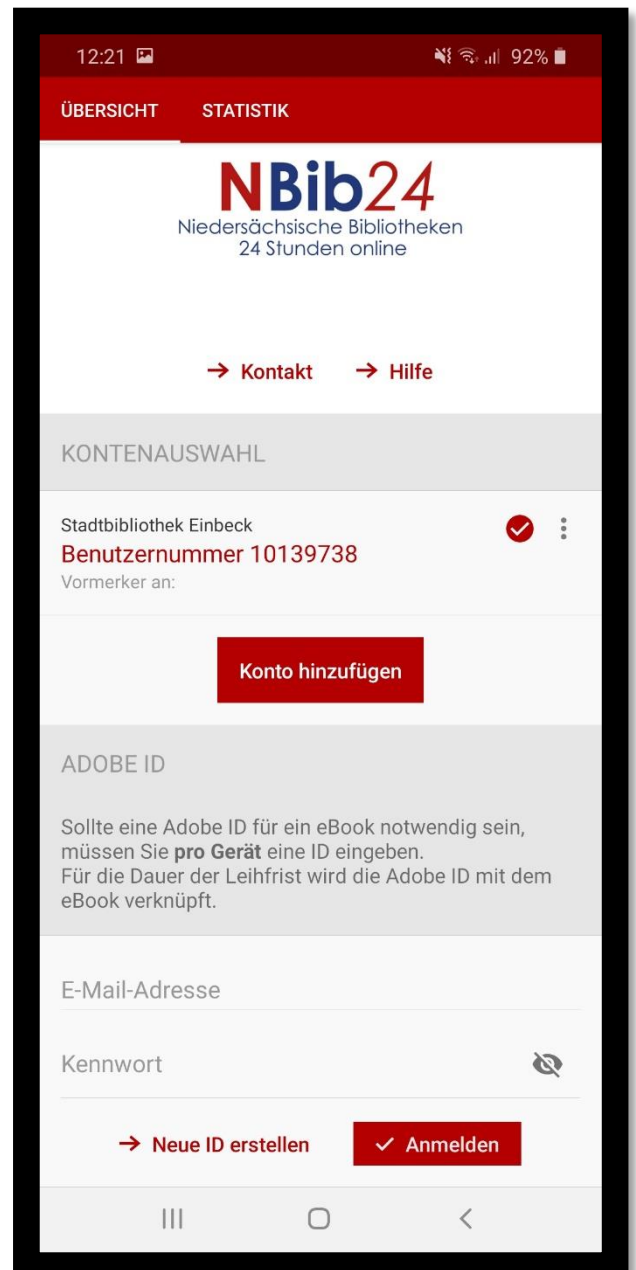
12:21 92%

ÜBERSICHT STATISTIK

NBib24
Niedersächsische Bibliotheken
24 Stunden online

→ Kontakt → Hilfe

KONTENAUSWAHL

Stadtbibliothek Einbeck
Benutzernummer 10139738
Vormerker an:

Konto hinzufügen

ADOBE ID

Sollte eine Adobe ID für ein eBook notwendig sein, müssen Sie **pro Gerät** eine ID eingeben.
Für die Dauer der Leihfrist wird die Adobe ID mit dem eBook verknüpft.

E-Mail-Adresse

Kennwort

→ Neue ID erstellen ✓ Anmelden